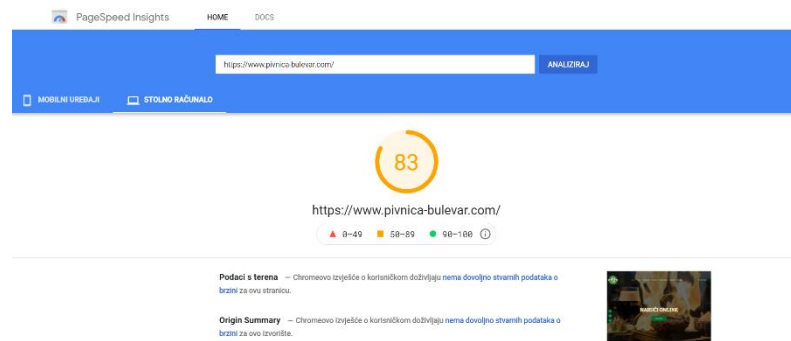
PageSpeed Insights HOME DOCS

https://www.pivnica-bulevar.com/ ANALIZIRAJ

MOBILNI UREĐAJI STOLNO RAČUNALO

83

https://www.pivnica-bulevar.com/

0-49 50-89 90-100

**Podaci s terena** — Chromeovo izvješće o korisničkom doživljaju nema dovoljno stvarnih podataka o brzini za ovu stranicu.

**Origin Summary** — Chromeovo izvješće o korisničkom doživljaju nema dovoljno stvarnih podataka o brzini za ovo izvorište.

NARUČI ONLINE